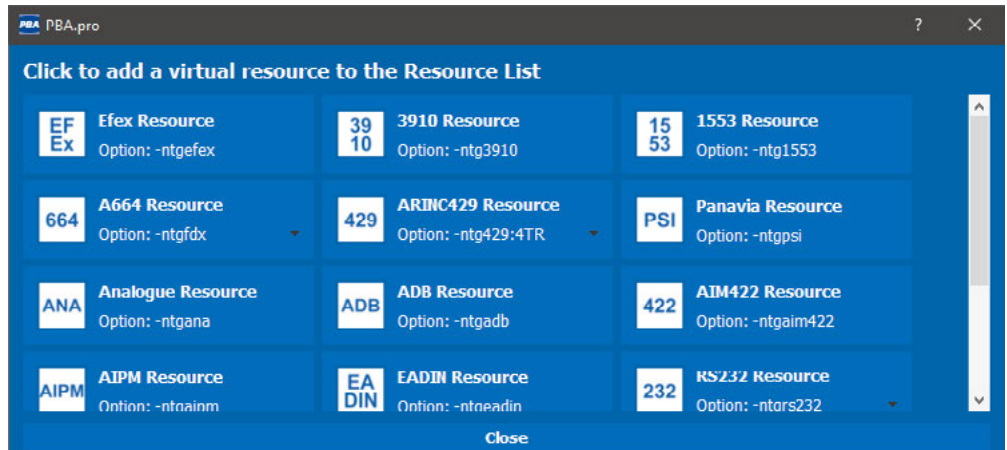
PBA PBA.pro ? ✕

Click to add a virtual resource to the Resource List

EF Ex Efex Resource
Option: -ntgefex

39 10 3910 Resource
Option: -ntg3910

15 53 1553 Resource
Option: -ntg1553

664 A664 Resource
Option: -ntgfdx

429 ARINC429 Resource
Option: -ntg429:4TR

PSI Panavia Resource
Option: -ntgpsi

ANA Analogue Resource
Option: -ntgana

ADB ADB Resource
Option: -ntgadb

422 AIM422 Resource
Option: -ntgaim422

AIPM AIPM Resource
Option: -ntgaipm

EA DIN EADIN Resource
Option: -ntgeadin

232 RS232 Resource
Option: -ntgrs232

Close